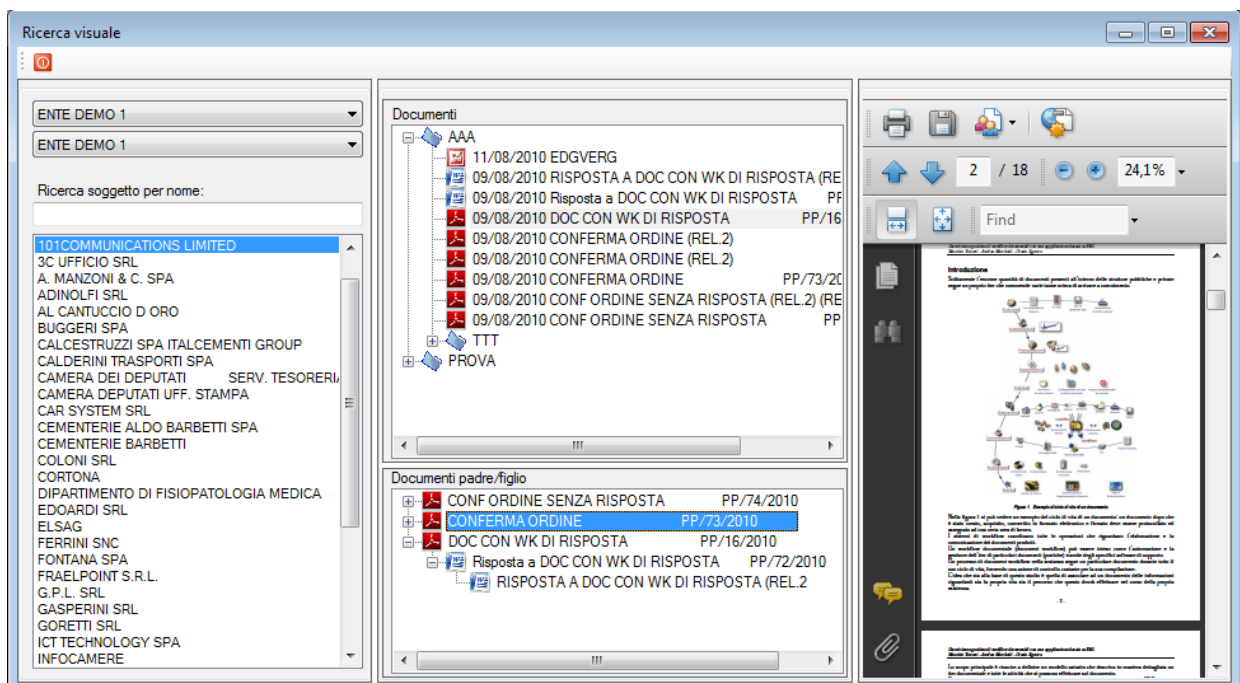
Ricerca visuale

ENTE DEMO 1
ENTE DEMO 1

Ricerca soggetto per nome:

101COMMUNICATIONS LIMITED
3C UFFICIO SRL
A. MANZONI & C. SPA
ADINOLFI SRL
AL CANTUCCIO D ORO
BUGGERI SPA
CALCESTRUZZI SPA ITALCEMENTI GROUP
CALDERINI TRASPORTI SPA
CAMERA DEI DEPUTATI SERV. TESORERI
CAMERA DEPUTATI UFF. STAMPA
CAR SYSTEM SRL
CEMENTERIE ALDO BARBETTI SPA
CEMENTERIE BARBETTI
COLONI SRL
CORTONA
DIPARTIMENTO DI FISIOPATOLOGIA MEDICA
EDOARDI SRL
ELSAG
FERRINI SNC
FONTANA SPA
FRAELPOINT S.R.L.
G.P.L. SRL
GASPERINI SRL
GORETTI SRL
ICT TECHNOLOGY SPA
INFOCAMERE

Documenti
AAA
11/08/2010 EDGVERG
09/08/2010 RISPOSTA A DOC CON WK DI RISPOSTA (RE
09/08/2010 Risposta a DOC CON WK DI RISPOSTA PF
09/08/2010 DOC CON WK DI RISPOSTA PP/16
09/08/2010 CONFERMA ORDINE (REL.2)
09/08/2010 CONFERMA ORDINE (REL.2)
09/08/2010 CONFERMA ORDINE PP/73/20
09/08/2010 CONF ORDINE SENZA RISPOSTA (REL.2) (RE
09/08/2010 CONF ORDINE SENZA RISPOSTA PP
TTT
PROVA

Documenti padre/figlio
CONF ORDINE SENZA RISPOSTA PP/74/2010
CONFERMA ORDINE PP/73/2010
DOC CON WK DI RISPOSTA PP/16/2010
Risposta a DOC CON WK DI RISPOSTA PP/72/2010
RISPOSTA A DOC CON WK DI RISPOSTA (REL.2

2 / 18
24,1%
Find

Introduzione
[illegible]